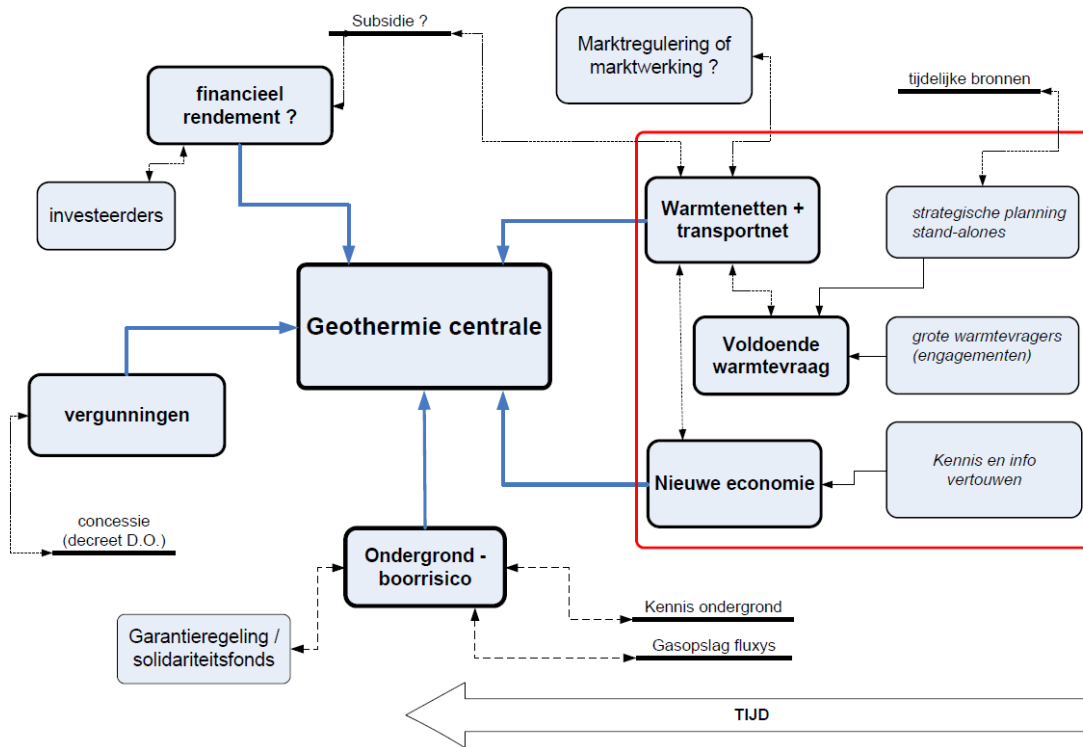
Subsidie ?

Marktregulering of marktwerking ?

tijdelijke bronnen

financieel rendement ?

investeerders

Warmtenetten + transportnet

strategische planning stand-alones

Geothermie centrale

Voldoende warmtevraag

grote warmtevragers (engagementen)

vergunningen

Nieuwe economie

Kennis en info vertouwen

concessie (decreet D.O.)

Ondergrond - boorrisico

Kennis ondergrond

Garantieregeling / solidariteitsfonds

Gasopslag fluxys

TIJD